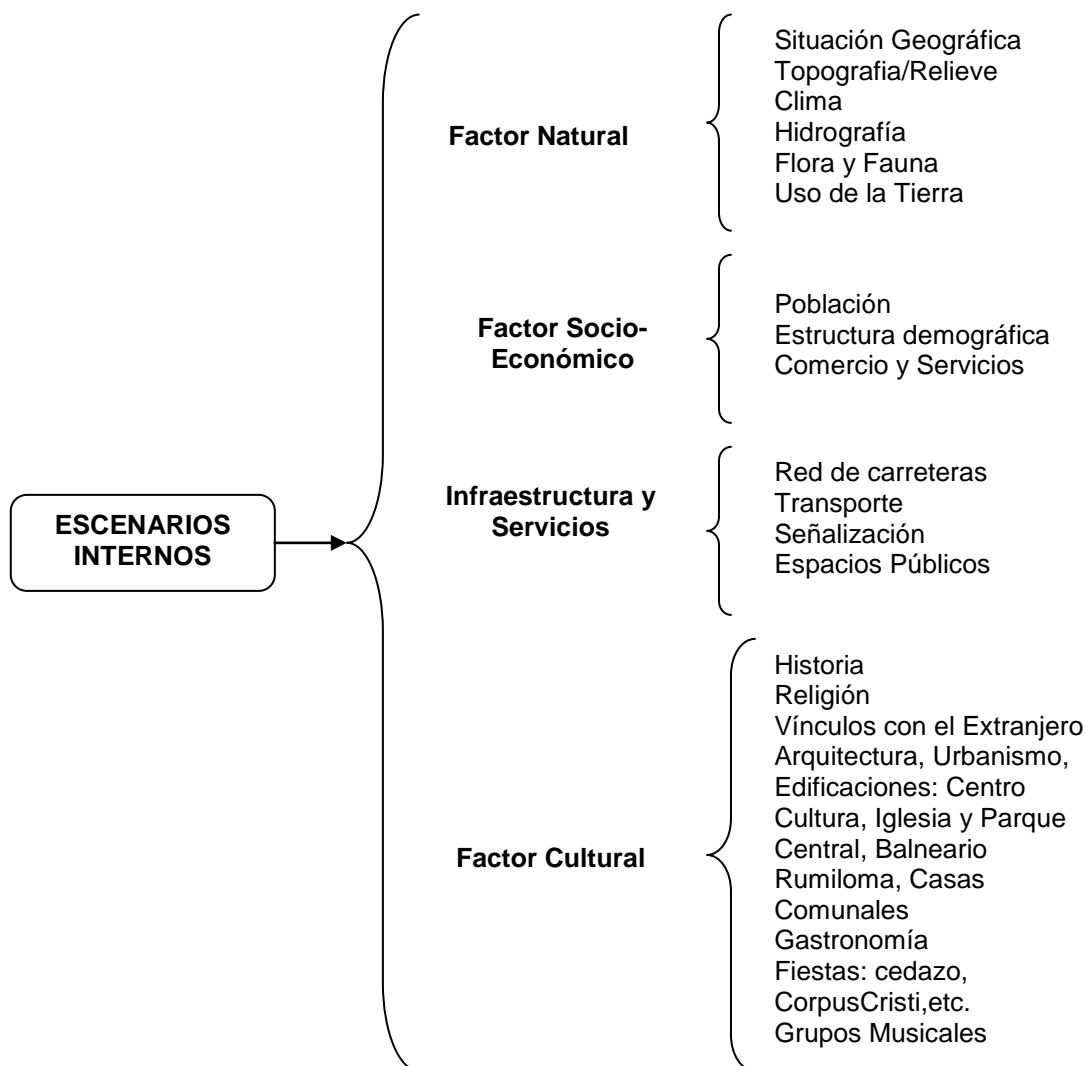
ESCENARIOS INTERNOS

Factor Natural

Situación Geográfica
Topografia/Relieve
Clima
Hidrografía
Flora y Fauna
Uso de la Tierra

Factor Socio-Económico

Población
Estructura demográfica
Comercio y Servicios

Infraestructura y Servicios

Red de carreteras
Transporte
Señalización
Espacios Públicos

Factor Cultural

Historia
Religión
Vínculos con el Extranjero
Arquitectura, Urbanismo, Edificaciones: Centro Cultura, Iglesia y Parque Central, Balneario Rumiloma, Casas Comunales
Gastronomía
Fiestas: cedazo, CorpusCristi,etc.
Grupos Musicales